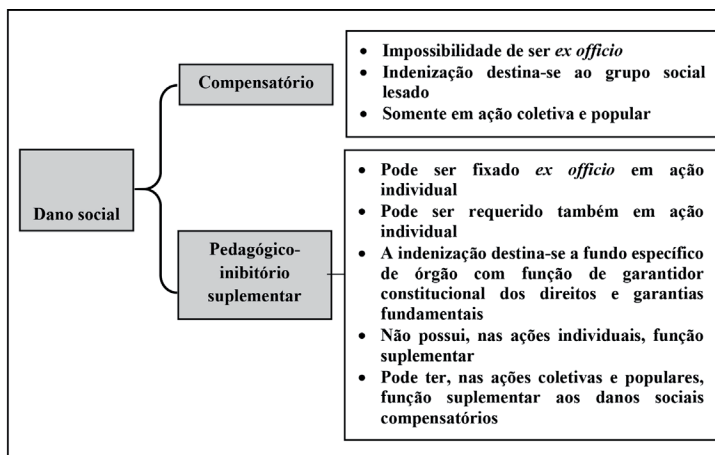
Dano social

Compensatório

- Impossibilidade de ser *ex officio*
- Indenização destina-se ao grupo social lesado
- Somente em ação coletiva e popular

Pedagógico-inibitório suplementar

- Pode ser fixado *ex officio* em ação individual
- Pode ser requerido também em ação individual
- A indenização destina-se a fundo específico de órgão com função de garantidor constitucional dos direitos e garantias fundamentais
- Não possui, nas ações individuais, função suplementar
- Pode ter, nas ações coletivas e populares, função suplementar aos danos sociais compensatórios